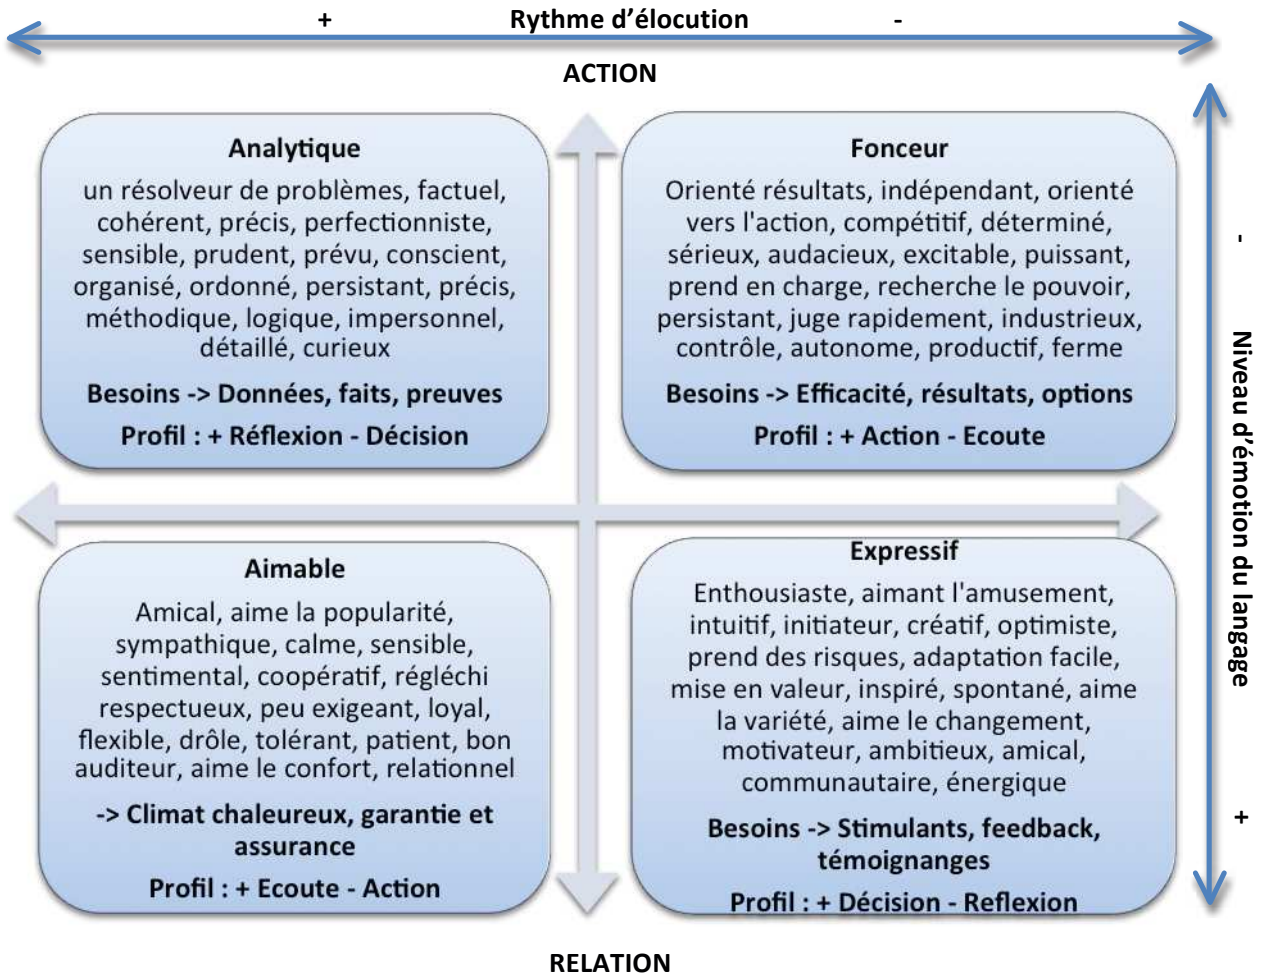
+ Rythme d'élocution -

ACTION

Analytique

un résolveur de problèmes, factuel, cohérent, précis, perfectionniste, sensible, prudent, prévu, conscient, organisé, ordonné, persistant, précis, méthodique, logique, impersonnel, détaillé, curieux

Besoins -> Données, faits, preuves

Profil : + Réflexion - Décision

Fonceur

Orienté résultats, indépendant, orienté vers l'action, compétitif, déterminé, sérieux, audacieux, excitable, puissant, prend en charge, recherche le pouvoir, persistant, juge rapidement, industrieux, contrôle, autonome, productif, ferme

Besoins -> Efficacité, résultats, options

Profil : + Action - Ecoute

Aimable

Amical, aime la popularité, sympathique, calme, sensible, sentimental, coopératif, régléchi respectueux, peu exigeant, loyal, flexible, drôle, tolérant, patient, bon auditeur, aime le confort, relationnel

-> Climat chaleureux, garantie et assurance

Profil : + Ecoute - Action

Expressif

Enthousiaste, aimant l'amusement, intuitif, initiateur, créatif, optimiste, prend des risques, adaptation facile, mise en valeur, inspiré, spontané, aime la variété, aime le changement, motivateur, ambitieux, amical, communautaire, énergique

Besoins -> Stimulants, feedback, témoignanges

Profil : + Décision - Reflexion

RELATION

- Niveau d'émotion du langage +